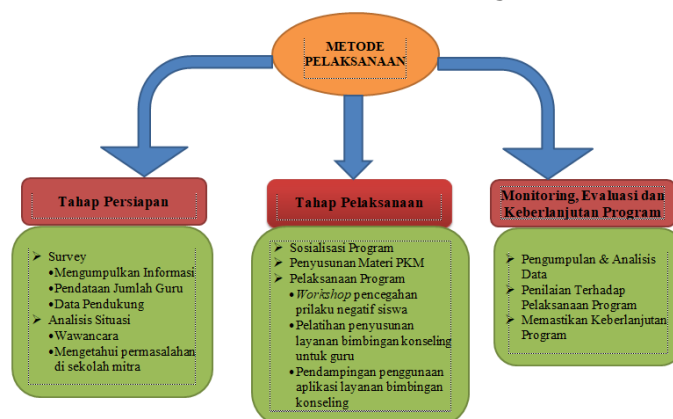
METODE PELAKSANAAN

Tahap Persiapan

- Survey
  - Mengumpulkan Informasi
  - Pendataan Jumlah Guru
  - Data Pendukung
- Analisis Situasi
  - Wawancara
  - Mengetahui permasalahan di sekolah mitra

Tahap Pelaksanaan

- Sosialisasi Program
- Penyusunan Materi PKM
- Pelaksanaan Program
  - *Workshop* pencegahan prilaku negatif siswa
  - Pelatihan penyusunan layanan bimbingan konseling untuk guru
  - Pendampingan penggunaan aplikasi layanan bimbingan konseling

Monitoring, Evaluasi dan Keberlanjutan Program

- Pengumpulan & Analisis Data
- Penilaian Terhadap Pelaksanaan Program
- Memastikan Keberlanjutan Program